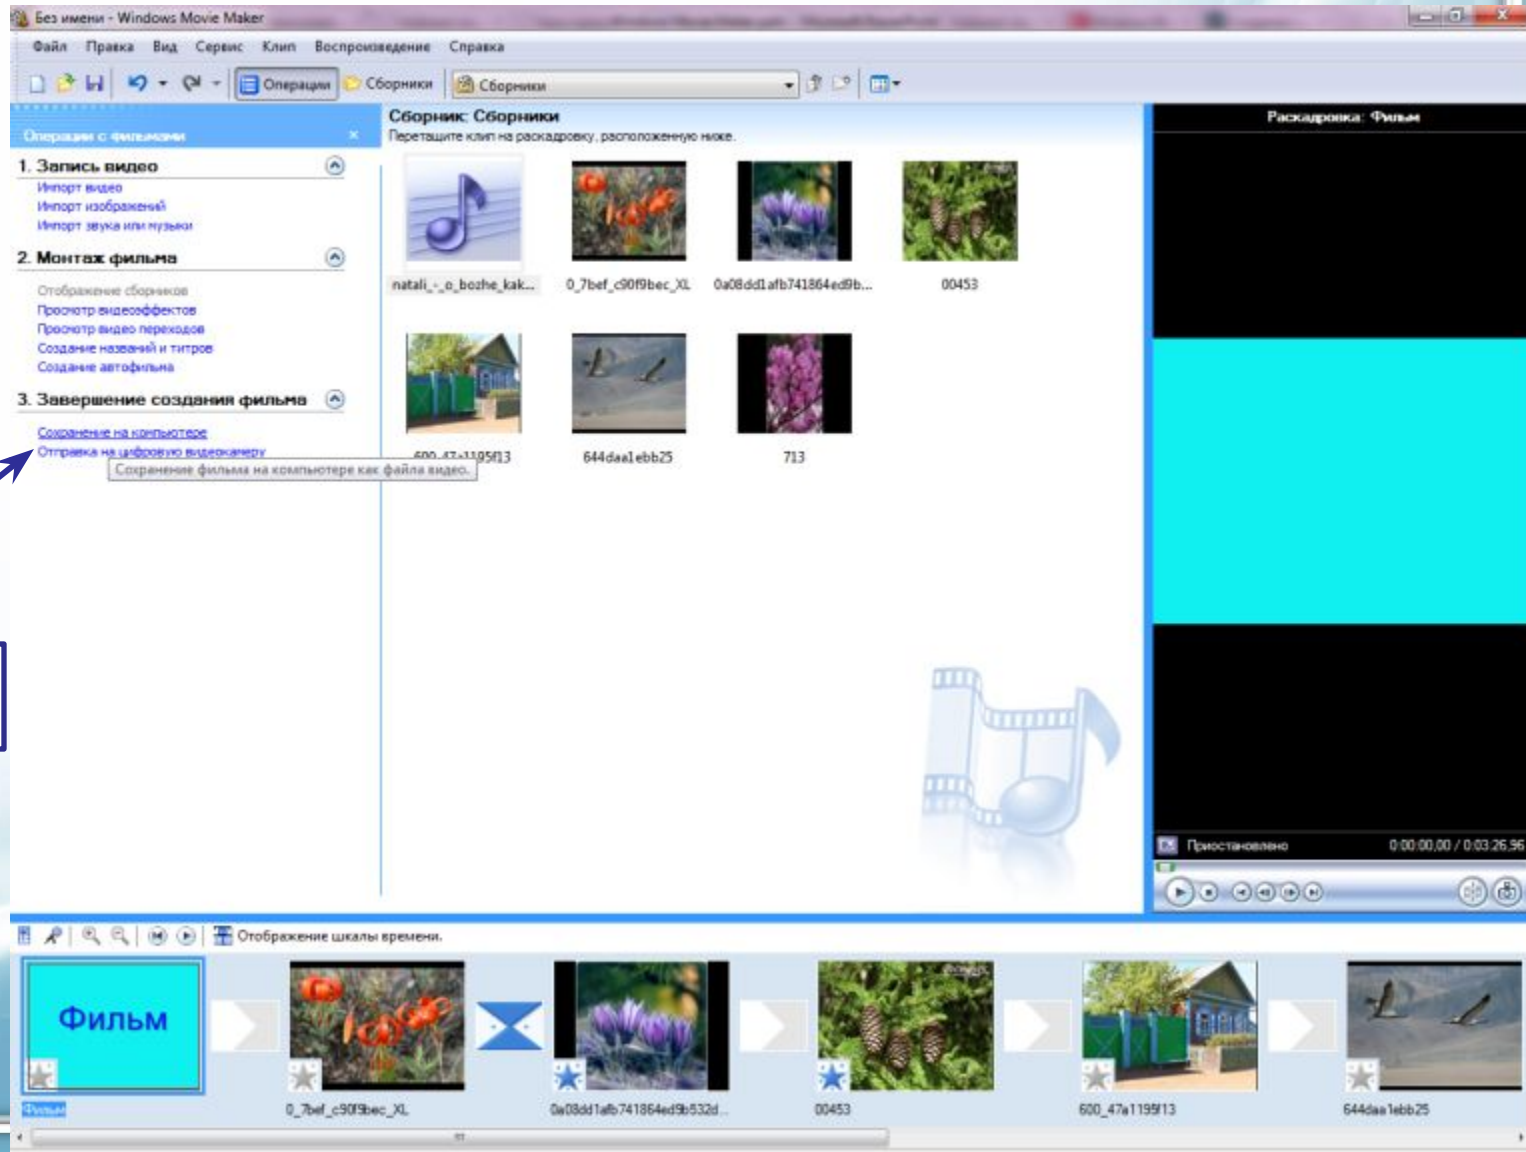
Без имени - Windows Movie Maker

Файл Правка Вид Сервис Клип Воспроизведение Справка

Операции Сборники Сборники

Операции с фильмами ×

1. Запись видео
Импорт видео
Импорт изображений
Импорт звука или музыки

2. Монтаж фильма
Отображение сборников
Просмотр видеоэффектов
Просмотр видео переходов
Создание названий и титров
Создание автофильма

3. Завершение создания фильма
Сохранение на компьютере
Отправка на цифровую видеокамеру
Сохранение фильма на компьютере как файла видео.

Сборник: Сборники
Перетащите клип на раскадровку, расположенную ниже.

natali_-_o_bozhe_kak...
0_7bef_c90f9bec_XL
0a08dd1afb741864ed9b...
00453
600_47a1195f13
644daa1ebb25
713

Раскадровка: Фильм

Приостановлено 0:00:00,00 / 0:03:26,96

Отображение шкалы времени.

Фильм
Фильм
0_7bef_c90f9bec_XL
0a08dd1afb741864ed9b532d...
00453
600_47a1195f13
644daa1ebb25